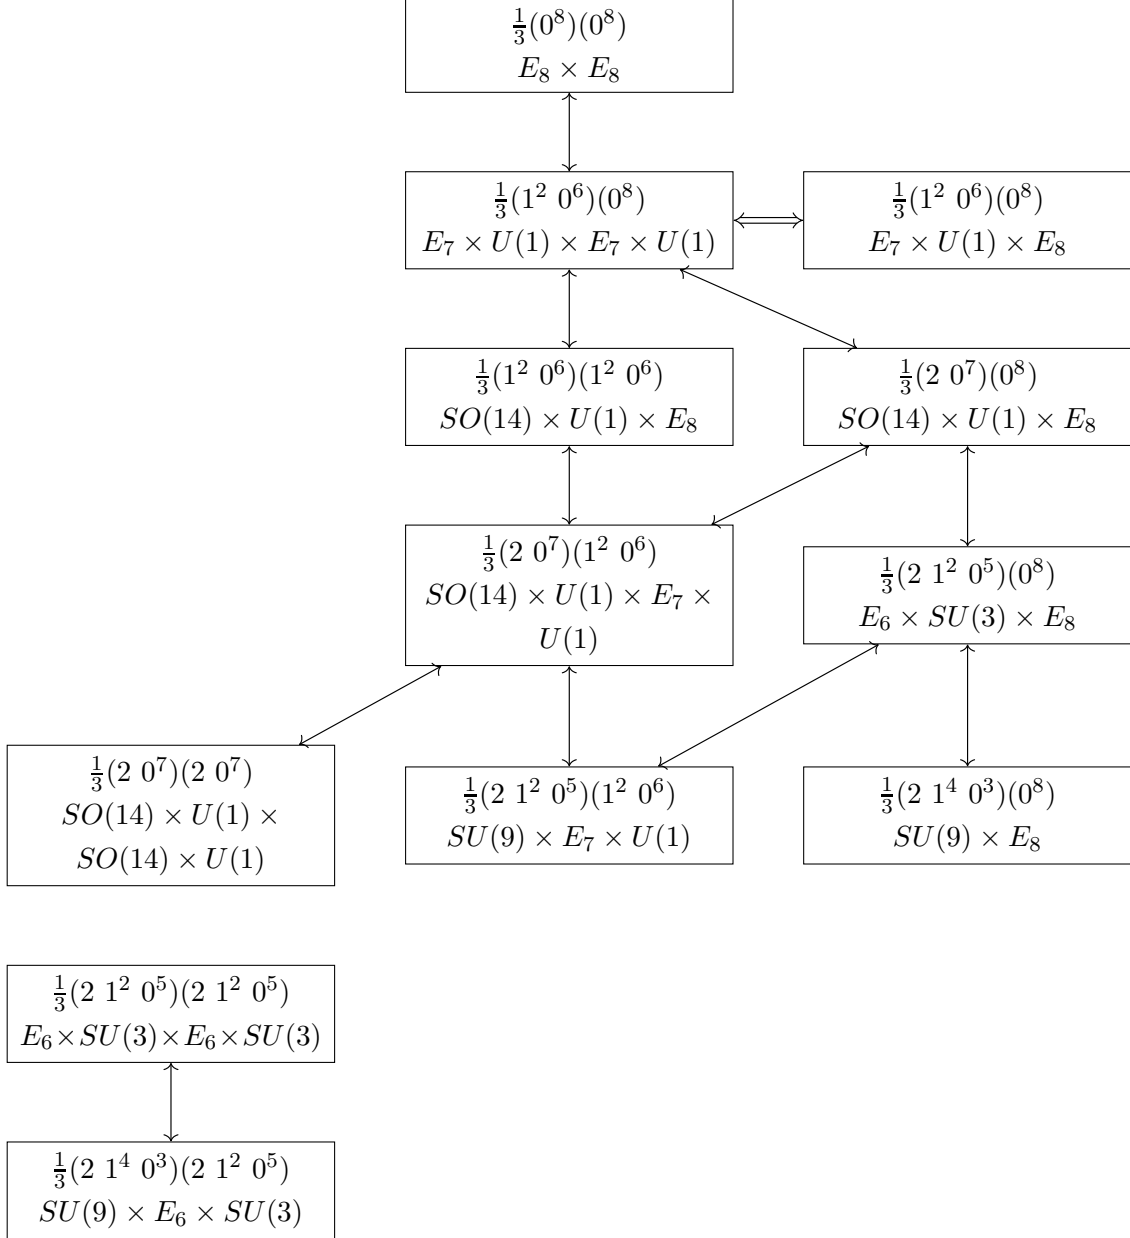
$\frac{1}{3}(0^8)(0^8)$
$E_8 \times E_8$

$\frac{1}{3}(1^2\ 0^6)(0^8)$
$E_7 \times U(1) \times E_7 \times U(1)$

$\frac{1}{3}(1^2\ 0^6)(0^8)$
$E_7 \times U(1) \times E_8$

$\frac{1}{3}(1^2\ 0^6)(1^2\ 0^6)$
$SO(14) \times U(1) \times E_8$

$\frac{1}{3}(2\ 0^7)(0^8)$
$SO(14) \times U(1) \times E_8$

$\frac{1}{3}(2\ 0^7)(1^2\ 0^6)$
$SO(14) \times U(1) \times E_7 \times U(1)$

$\frac{1}{3}(2\ 1^2\ 0^5)(0^8)$
$E_6 \times SU(3) \times E_8$

$\frac{1}{3}(2\ 0^7)(2\ 0^7)$
$SO(14) \times U(1) \times SO(14) \times U(1)$

$\frac{1}{3}(2\ 1^2\ 0^5)(1^2\ 0^6)$
$SU(9) \times E_7 \times U(1)$

$\frac{1}{3}(2\ 1^4\ 0^3)(0^8)$
$SU(9) \times E_8$

$\frac{1}{3}(2\ 1^2\ 0^5)(2\ 1^2\ 0^5)$
$E_6 \times SU(3) \times E_6 \times SU(3)$

$\frac{1}{3}(2\ 1^4\ 0^3)(2\ 1^2\ 0^5)$
$SU(9) \times E_6 \times SU(3)$